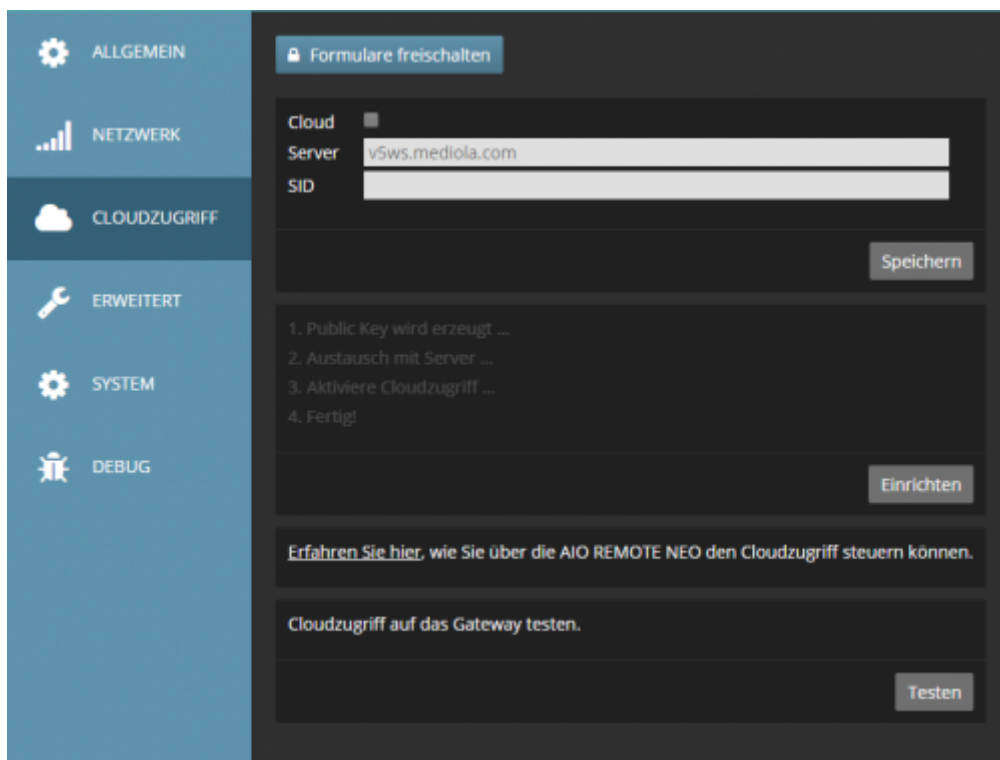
ALLGEMEIN
NETZWERK
CLOUDZUGRIFF
ERWEITERT
SYSTEM
DEBUG

Formulare freischalten

Cloud
Server v5ws.mediola.com
SID

Speichern

1. Public Key wird erzeugt ...
2. Austausch mit Server ...
3. Aktiviere Cloudzugriff ...
4. Fertig!

Einrichten

Erfahren Sie hier, wie Sie über die AIO REMOTE NEO den Cloudzugriff steuern können.

Cloudzugriff auf das Gateway testen.

Testen